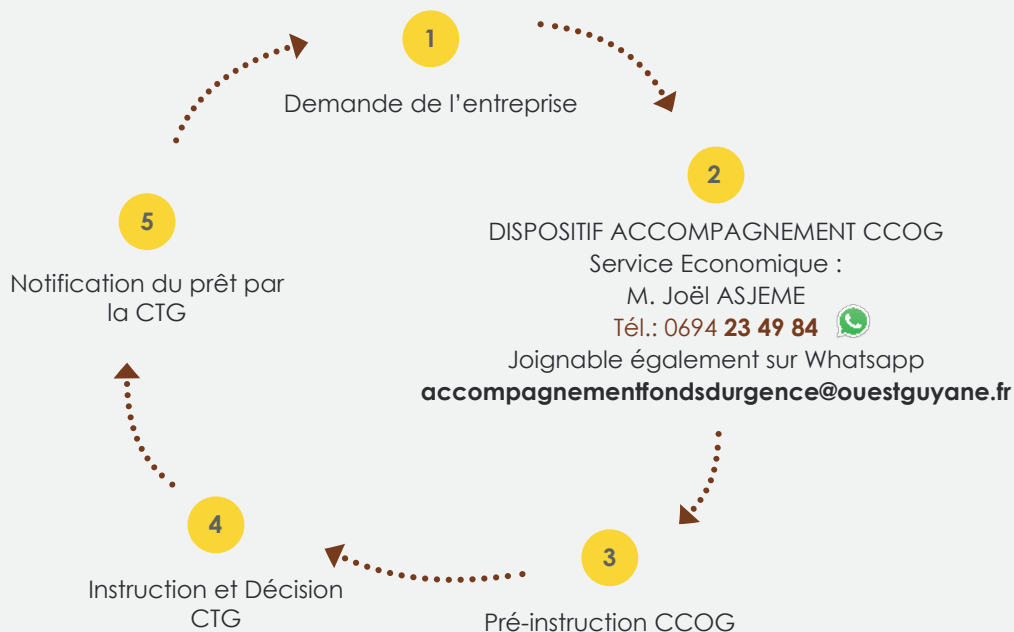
1

Demande de l’entreprise

2

DISPOSITIF ACCOMPAGNEMENT CCOG
Service Economique :
M. Joël ASJEME
Tél.: 0694 **23 49 84**
Joignable également sur Whatsapp
**accompagnementfondsdurgence@ouestguyane.fr**

3

Pré-instruction CCOG

4

Instruction et Décision CTG

5

Notification du prêt par la CTG